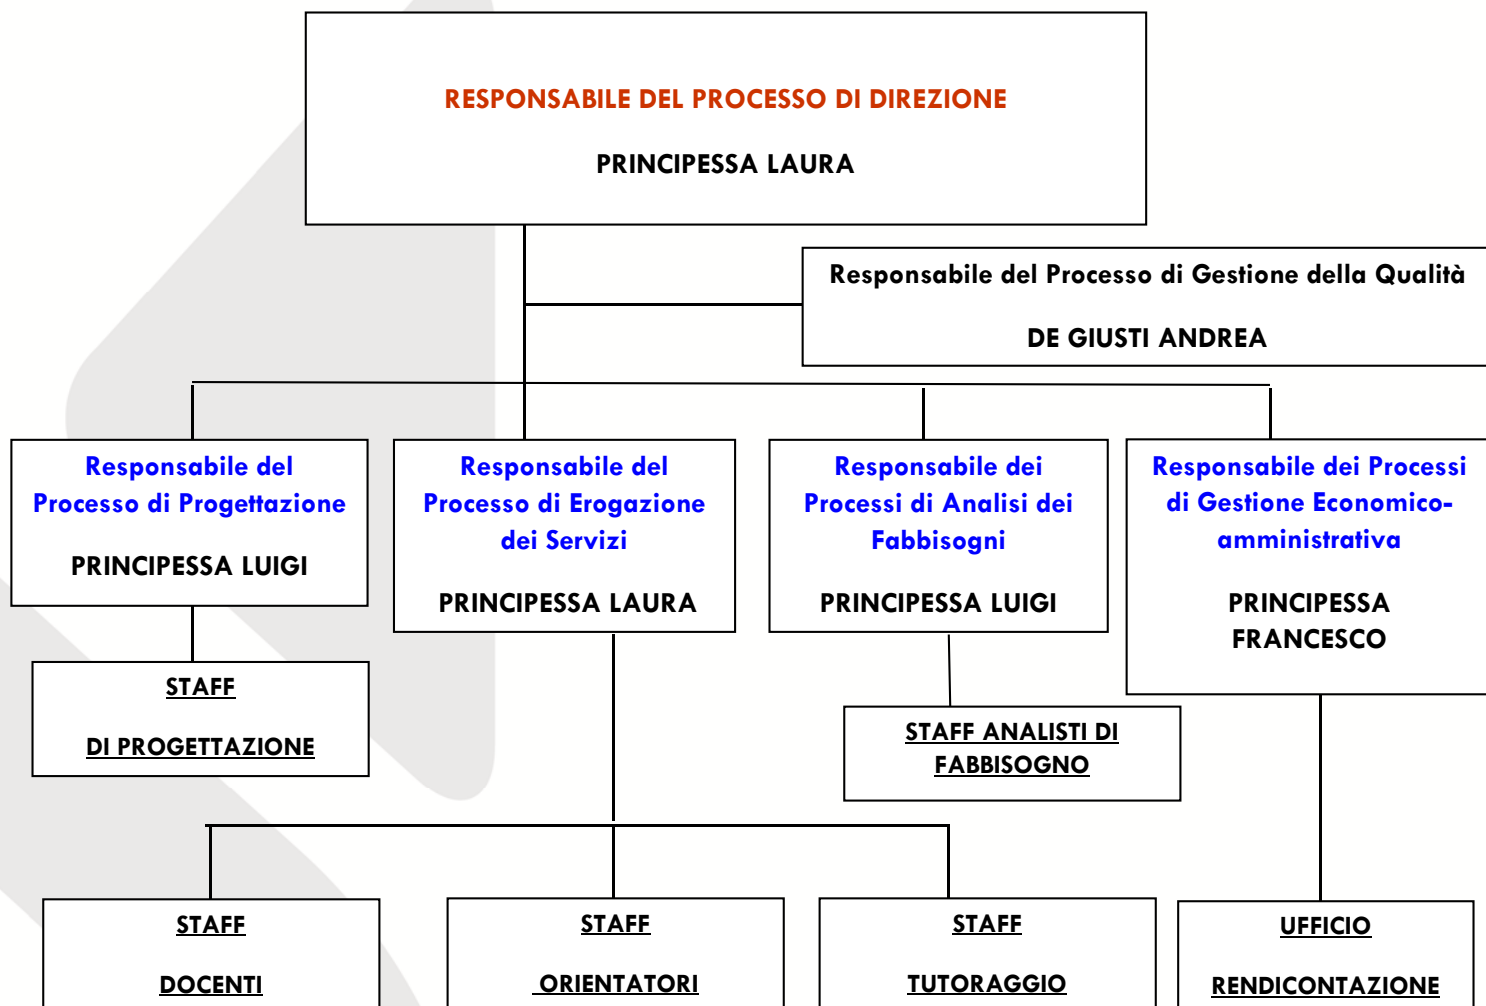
RESPONSABILE DEL PROCESSO DI DIREZIONE

PRINCIPESSA LAURA

Responsabile del Processo di Gestione della Qualità

DE GIUSTI ANDREA

Responsabile del Processo di Progettazione

PRINCIPESSA LUIGI

Responsabile del Processo di Erogazione dei Servizi

PRINCIPESSA LAURA

Responsabile dei Processi di Analisi dei Fabbisogni

PRINCIPESSA LUIGI

Responsabile dei Processi di Gestione Economico-amministrativa

PRINCIPESSA FRANCESCO

STAFF

DI PROGETTAZIONE

STAFF ANALISTI DI FABBISOGNO

STAFF

DOCENTI

STAFF

ORIENTATORI

STAFF

TUTORAGGIO

UFFICIO

RENDICONTAZIONE